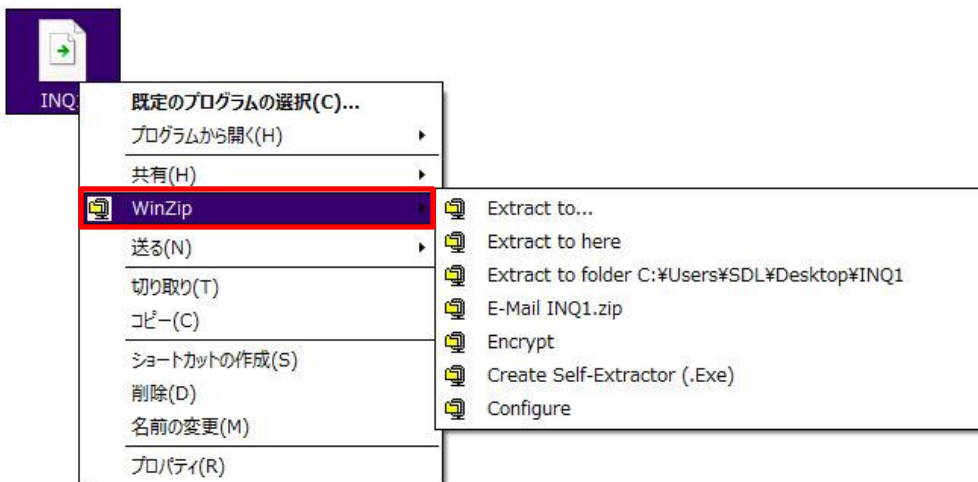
INQ

既定のプログラムの選択(C)...
プログラムから開く(H)
共有(H)
WinZip
送る(N)
切り取り(T)
コピー(C)
ショートカットの作成(S)
削除(D)
名前の変更(M)
プロパティ(R)

Extract to...
Extract to here
Extract to folder C:¥Users¥SDL¥Desktop¥INQ1
E-Mail INQ1.zip
Encrypt
Create Self-Extractor (.Exe)
Configure